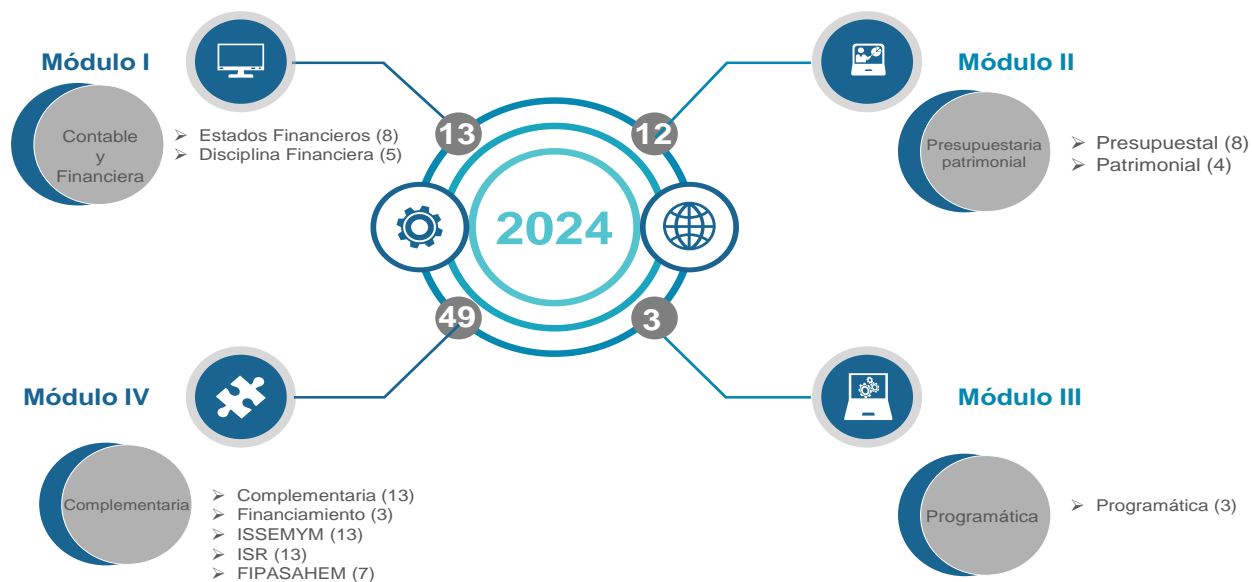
Módulo I

Contable y Financiera

➢ Estados Financieros (8)
➢ Disciplina Financiera (5)

13

12

Módulo II

Presupuestaria patrimonial

➢ Presupuestal (8)
➢ Patrimonial (4)

2024

49

3

Módulo IV

Complementaria

➢ Complementaria (13)
➢ Financiamiento (3)
➢ ISSEMYM (13)
➢ ISR (13)
➢ FIPASAHEM (7)

Módulo III

Programática

➢ Programática (3)